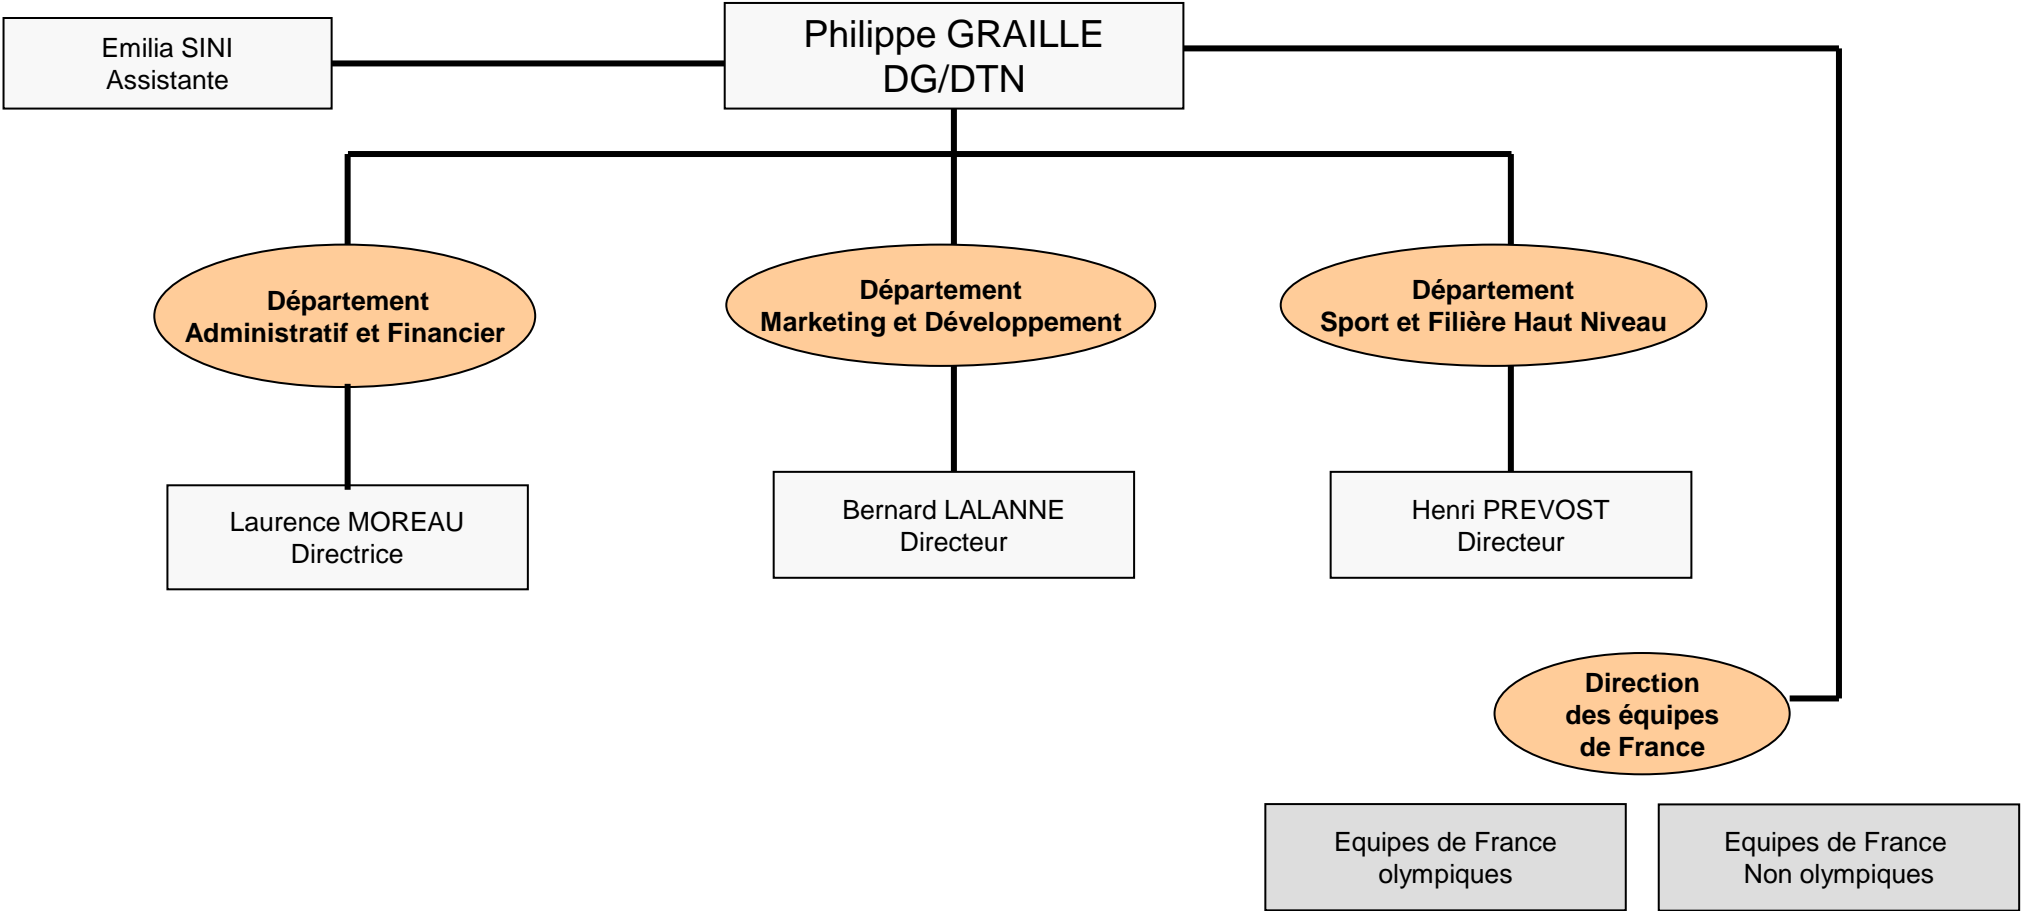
Emilia SINI
Assistante

Philippe GRAILLE
DG/DTN

Département
Administratif et Financier

Département
Marketing et Développement

Département
Sport et Filière Haut Niveau

Laurence MOREAU
Directrice

Bernard LALANNE
Directeur

Henri PREVOST
Directeur

Direction
des équipes
de France

Equipes de France
olympiques

Equipes de France
Non olympiques